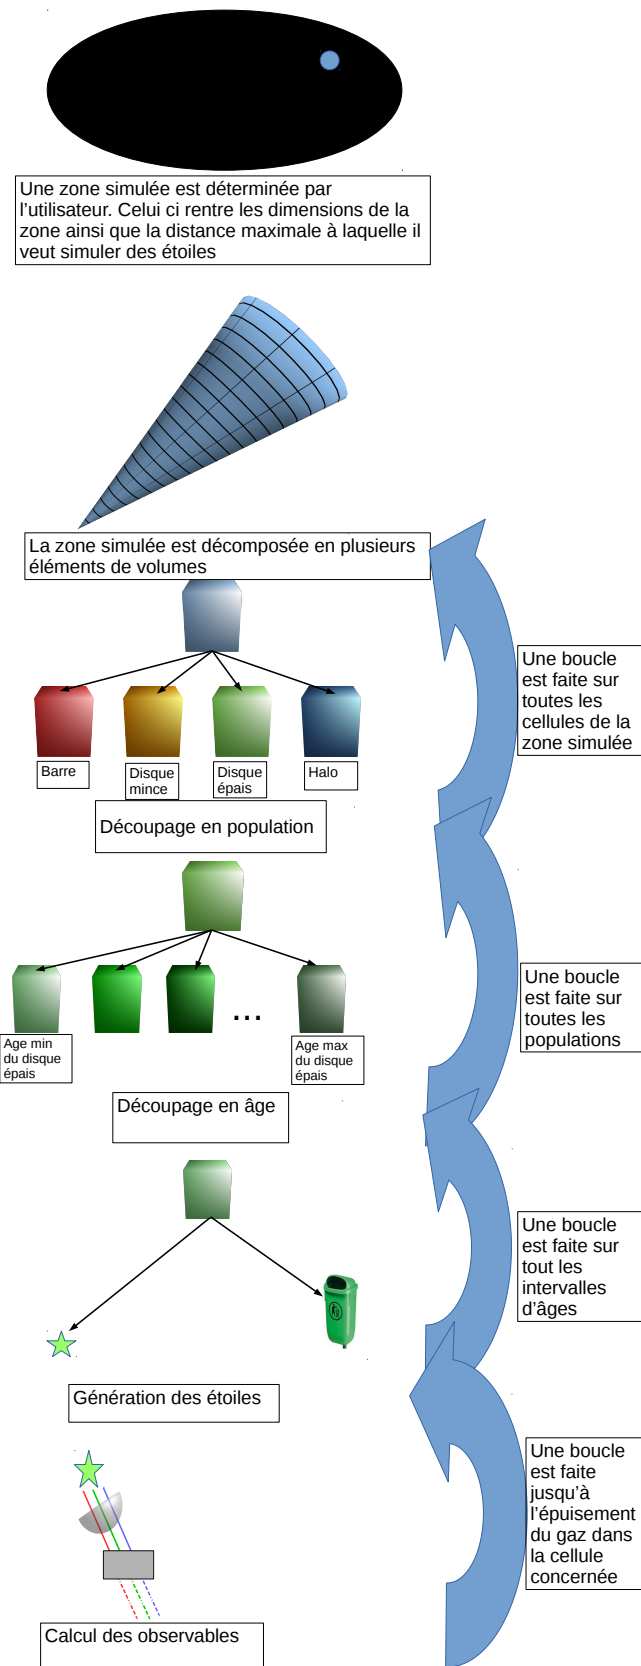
Une zone simulée est déterminée par l'utilisateur. Celui ci rentre les dimensions de la zone ainsi que la distance maximale à laquelle il veut simuler des étoiles

La zone simulée est décomposée en plusieurs éléments de volumes

Une boucle est faite sur toutes les cellules de la zone simulée

Barre

Disque mince

Disque épais

Halo

Découpage en population

Une boucle est faite sur toutes les populations

...

Age min du disque épais

Age max du disque épais

Découpage en âge

Une boucle est faite sur tout les intervalles d'âges

Génération des étoiles

Une boucle est faite jusqu'à l'épuisement du gaz dans la cellule concernée

Calcul des observables